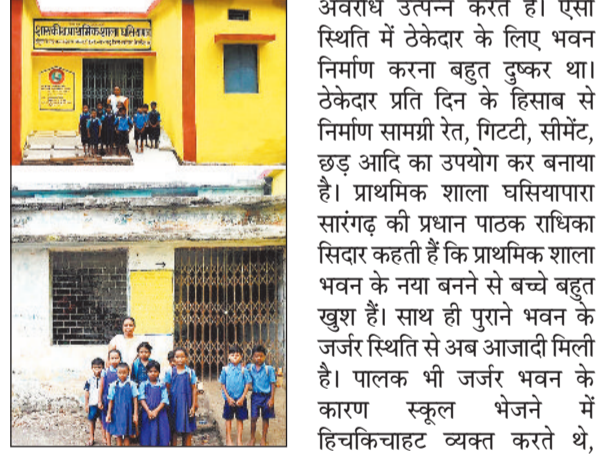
अवरोध उत्पन्न करते है। ऐसी स्थिति में ठेकेदार के लिए भवन निर्माण करना बहुत दुष्कर था। ठेकेदार प्रति दिन के हिसाब से निर्माण सामग्री रेत, गिटटी, सीमेंट, छड़ आदि का उपयोग कर बनाया है। प्राथमिक शाला घसियापारा सारंगढ़ की प्रधान पाठक राधिका सिदार कहती हैं कि प्राथमिक शाला भवन के नया बनने से बच्चे बहुत खुश हैं। साथ ही पुराने भवन के जर्जर स्थिति से अब आजादी मिली है। पालक भी जर्जर भवन के कारण स्कूल भेजने में हिचकिचाहट व्यक्त करते थे,

शासकीय प्राथमिक शाला घसियापारा